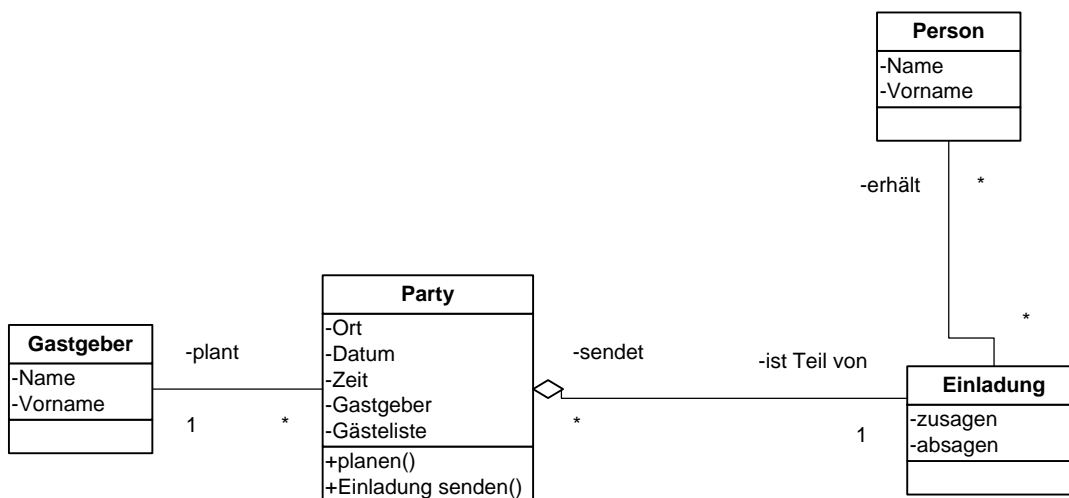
Person
-Name
-Vorname

-erhält
*

*

Party
-Ort
-Datum
-Zeit
-Gastgeber
-Gästeliste
+planen()
+Einladung senden()

Gastgeber
-Name
-Vorname

-plant
1
*

-sendet
*

-ist Teil von
1

Einladung
-zusagen
-absagen